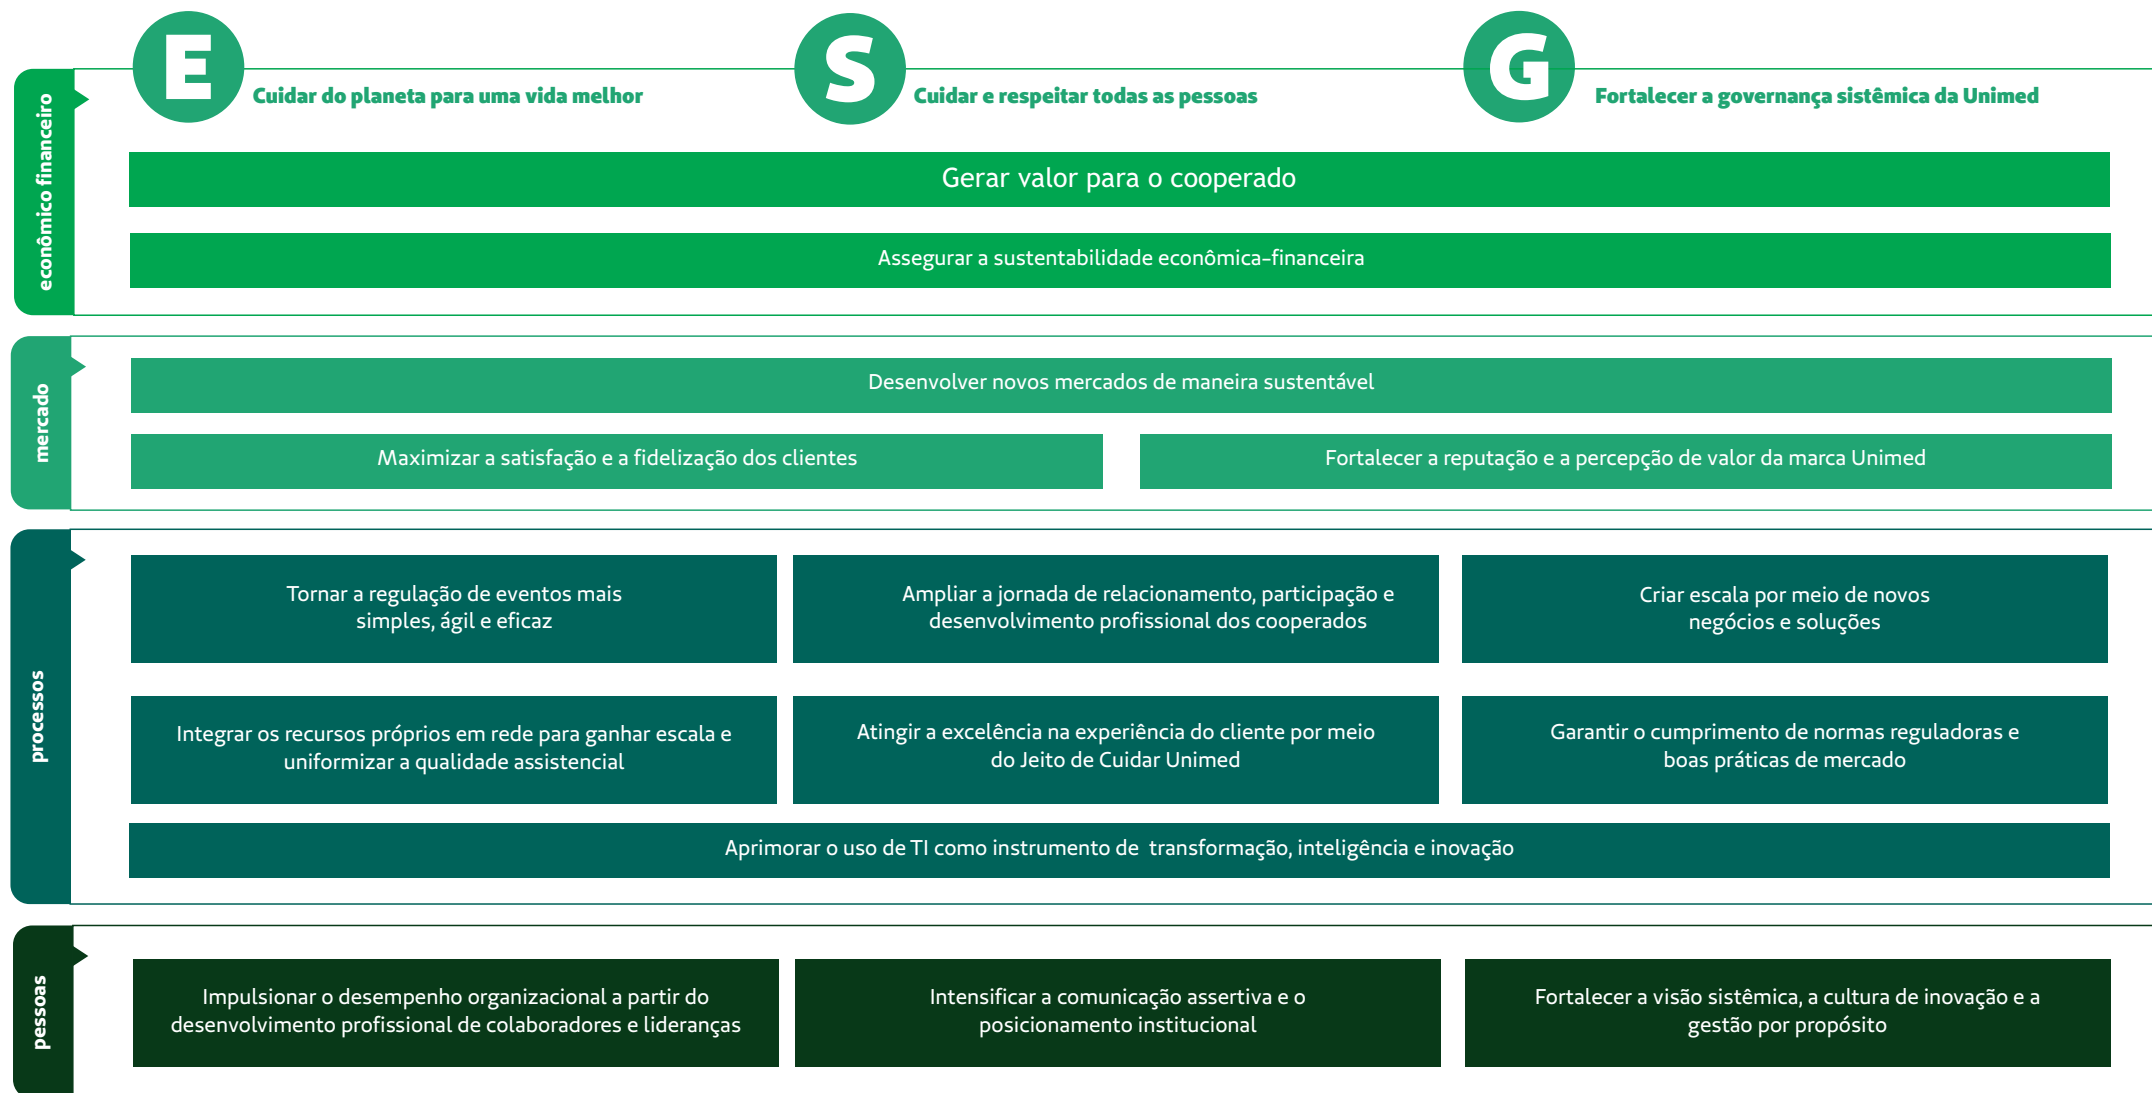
econômico financeiro

E Cuidar do planeta para uma vida melhor

S Cuidar e respeitar todas as pessoas

G Fortalecer a governança sistêmica da Unimed

Gerar valor para o cooperado

Assegurar a sustentabilidade econômica-financeira

mercado

Desenvolver novos mercados de maneira sustentável

Maximizar a satisfação e a fidelização dos clientes

Fortalecer a reputação e a percepção de valor da marca Unimed

processos

Tornar a regulação de eventos mais simples, ágil e eficaz

Ampliar a jornada de relacionamento, participação e desenvolvimento profissional dos cooperados

Criar escala por meio de novos negócios e soluções

Integrar os recursos próprios em rede para ganhar escala e uniformizar a qualidade assistencial

Atingir a excelência na experiência do cliente por meio do Jeito de Cuidar Unimed

Garantir o cumprimento de normas reguladoras e boas práticas de mercado

Aprimorar o uso de TI como instrumento de transformação, inteligência e inovação

pessoas

Impulsionar o desempenho organizacional a partir do desenvolvimento profissional de colaboradores e lideranças

Intensificar a comunicação assertiva e o posicionamento institucional

Fortalecer a visão sistêmica, a cultura de inovação e a gestão por propósito